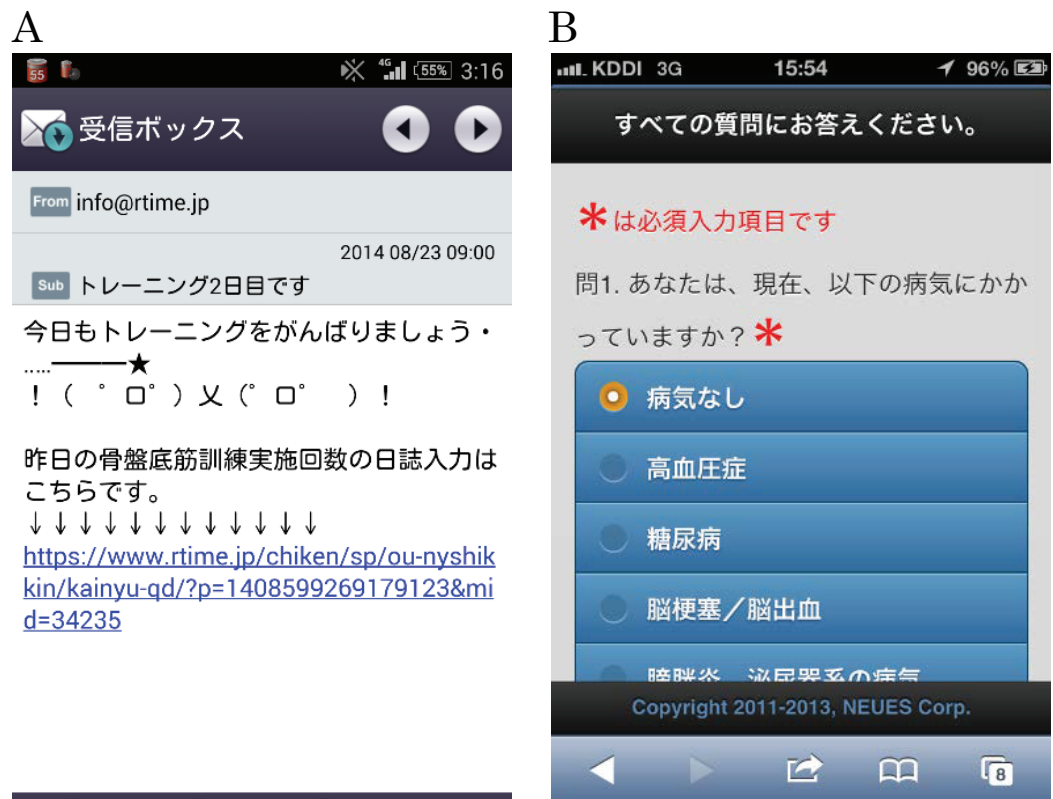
A

55

4G 55% 3:16

受信ボックス

From info@rtime.jp

2014 08/23 09:00

Sub トレーニング2日目です

今日もトレーニングをがんばりましょう・.....———★
！（ ゜ロ゜）乂（゜ロ゜ ）！

昨日の骨盤底筋訓練実施回数の日誌入力はこちらです。
↓↓↓↓↓↓↓↓↓↓↓↓↓
https://www.rtime.jp/chiken/sp/ou-nyshikkin/kainyu-qd/?p=1408599269179123&mid=34235

B

KDDI 3G 15:54 96%

すべての質問にお答えください。

＊は必須入力項目です

問1. あなたは、現在、以下の病気にかかっていますか？＊

病気なし

高血圧症

糖尿病

脳梗塞／脳出血

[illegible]

Copyright 2011-2013, NEUES Corp.

8